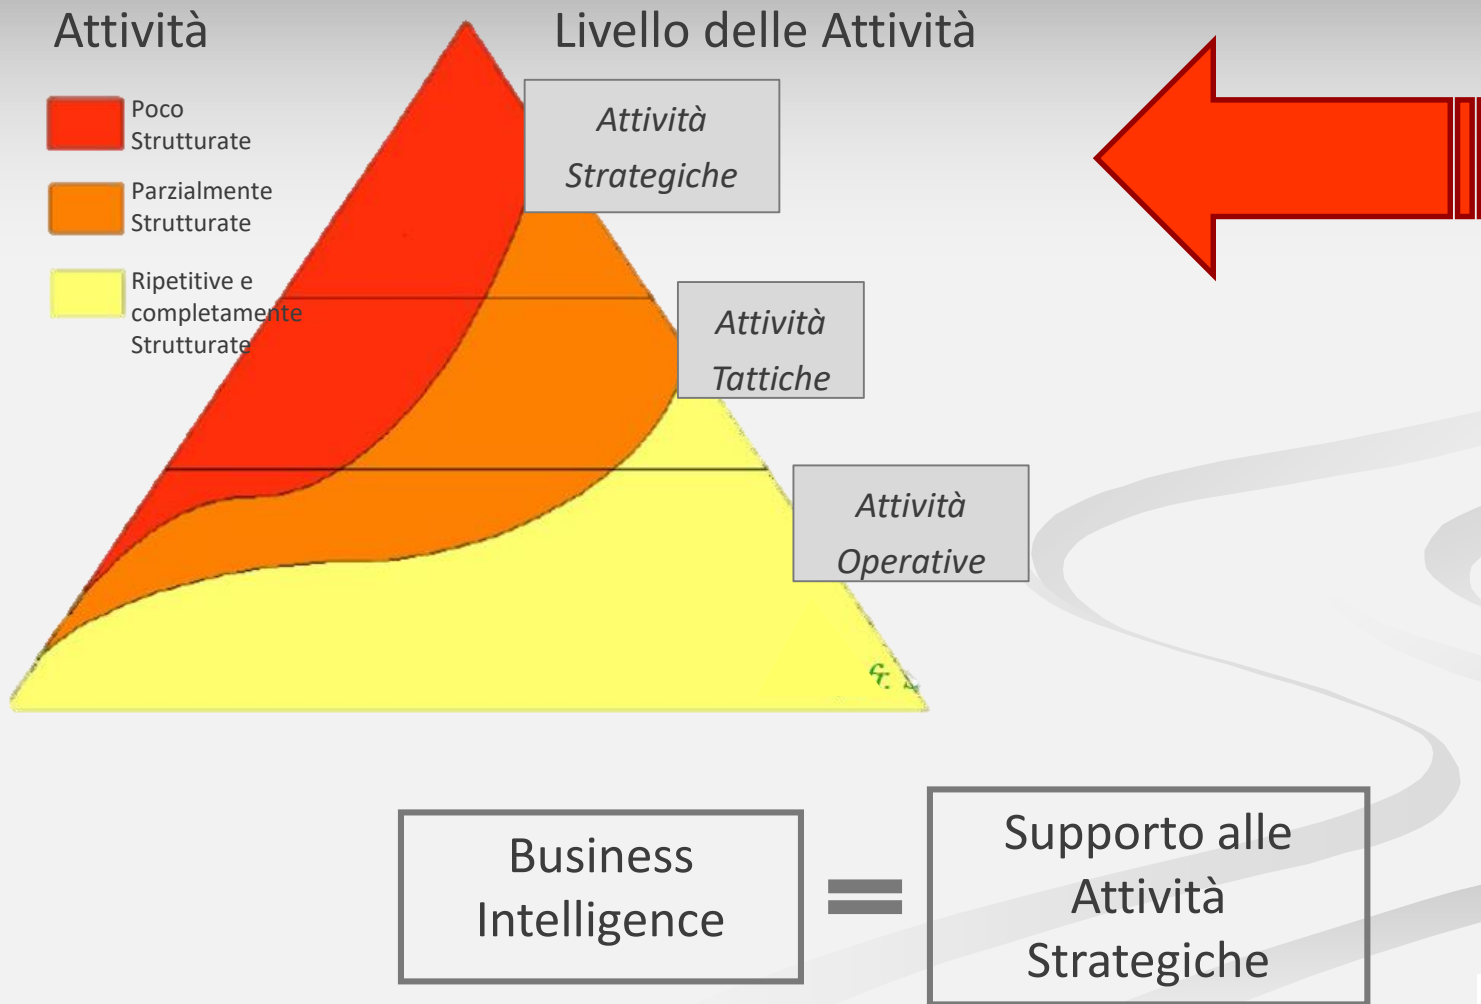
Attività

Livello delle Attività

Poco Strutturate

Parzialmente Strutturate

Ripetitive e completamente Strutturate

Attività Strategiche

Attività Tattiche

Attività Operative

Business Intelligence

=

Supporto alle Attività Strategiche